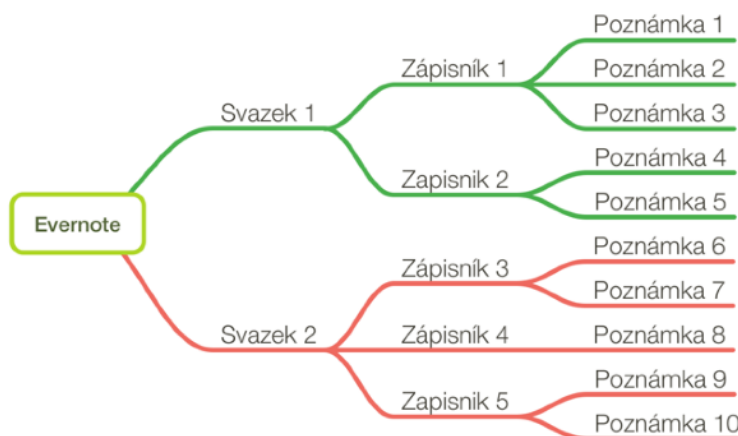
Evernote

Svazek 1

Zápisník 1

Poznámka 1

Poznámka 2

Poznámka 3

Zapisnik 2

Poznámka 4

Poznámka 5

Svazek 2

Zápisník 3

Poznámka 6

Poznámka 7

Zápisník 4

Poznámka 8

Zapisnik 5

Poznámka 9

Poznámka 10